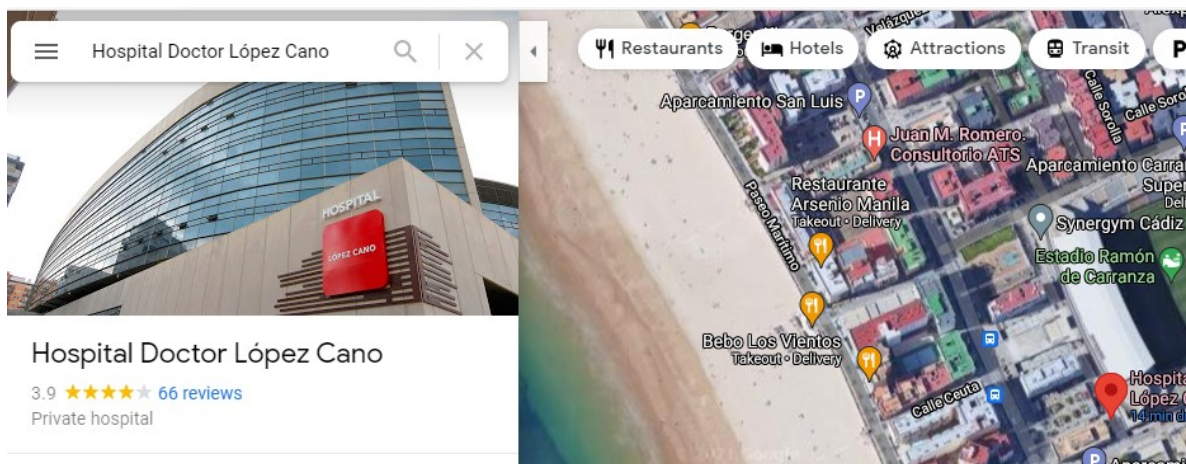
Hospital Doctor López Cano

Restaurants
Hotels
Attractions
Transit
P

HOSPITAL
LÓPEZ CANO

Hospital Doctor López Cano
3.9 ★★★★★ 66 reviews
Private hospital

Velázquez
Alcalá
Aparcamiento San Luis
Juan M. Romero. Consultorio ATS
Calle Sorolla
Calle Soro
Aparcamiento Carra
Super
Restaurante Arsenio Manila
Takeout • Delivery
Synergym Cádiz
Paseo Marítimo
Estadio Ramón de Carranza
Bebo Los Vientos
Takeout • Delivery
Calle Ceuta
Hospital López C
14 min d
Aparcamie